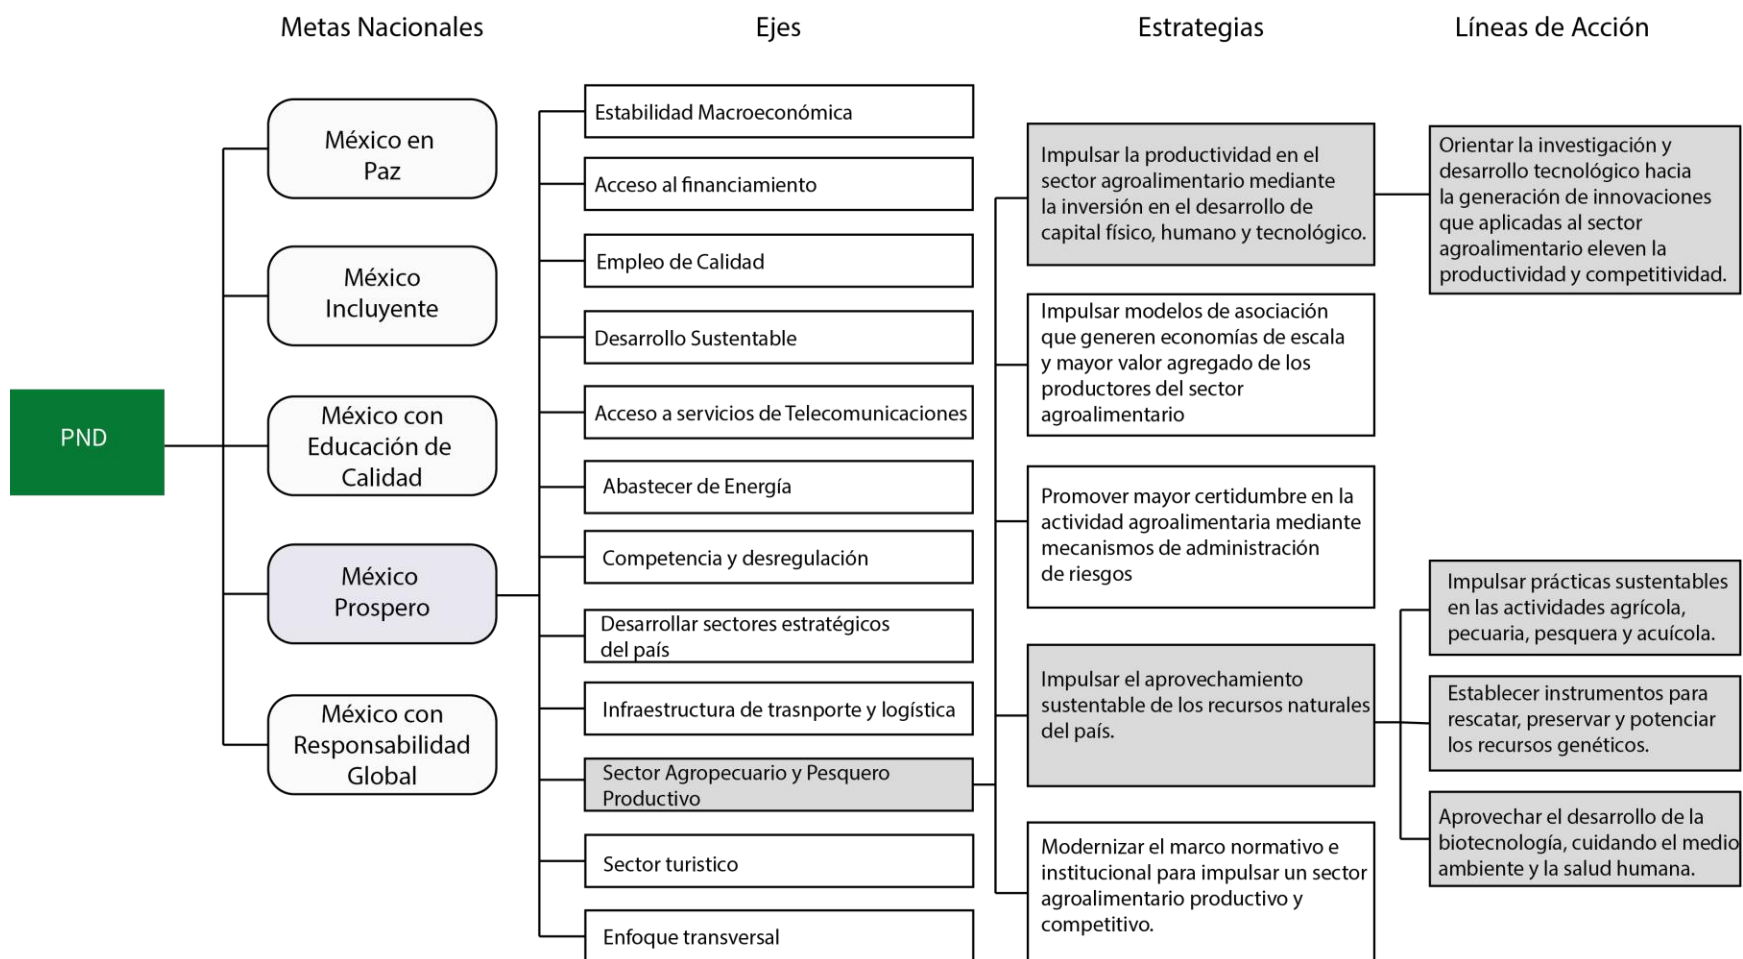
Metas Nacionales

Ejes

Estrategias

Líneas de Acción

PND

México en Paz

México Incluyente

México con Educación de Calidad

México Prospero

México con Responsabilidad Global

Estabilidad Macroeconómica

Acceso al financiamiento

Empleo de Calidad

Desarrollo Sustentable

Acceso a servicios de Telecomunicaciones

Abastecer de Energía

Competencia y desregulación

Desarrollar sectores estratégicos del país

Infraestructura de trasnporte y logística

Sector Agropecuario y Pesquero Productivo

Sector turistico

Enfoque transversal

Impulsar la productividad en el sector agroalimentario mediante la inversión en el desarrollo de capital físico, humano y tecnológico.

Impulsar modelos de asociación que generen economías de escala y mayor valor agregado de los productores del sector agroalimentario

Promover mayor certidumbre en la actividad agroalimentaria mediante mecanismos de administración de riesgos

Impulsar el aprovechamiento sustentable de los recursos naturales del país.

Modernizar el marco normativo e institucional para impulsar un sector agroalimentario productivo y competitivo.

Orientar la investigación y desarrollo tecnológico hacia la generación de innovaciones que aplicadas al sector agroalimentario eleven la productividad y competitividad.

Impulsar prácticas sustentables en las actividades agrícola, pecuaria, pesquera y acuícola.

Establecer instrumentos para rescatar, preservar y potenciar los recursos genéticos.

Aprovechar el desarrollo de la biotecnología, cuidando el medio ambiente y la salud humana.